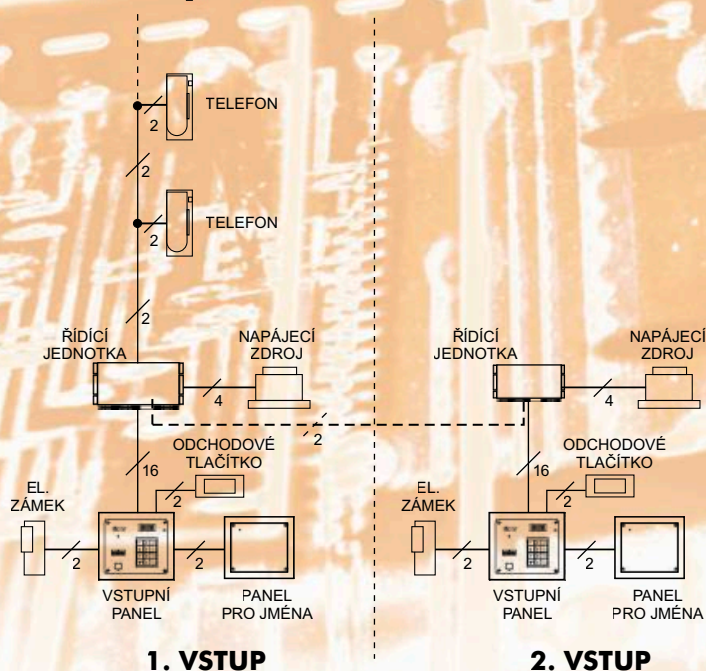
TELEFON

2

2

TELEFON

2

2

ŘÍDÍCÍ JEDNOTKA

NAPÁJECÍ ZDROJ

4

2

16

ODCHODOVÉ TLAČÍTKO

2

EL. ZÁMEK

2

2

VSTUPNÍ PANEL

PANEL PRO JMÉNA

1. VSTUP

ŘÍDÍCÍ JEDNOTKA

NAPÁJECÍ ZDROJ

4

16

ODCHODOVÉ TLAČÍTKO

2

EL. ZÁMEK

2

2

VSTUPNÍ PANEL

PANEL PRO JMÉNA

2. VSTUP